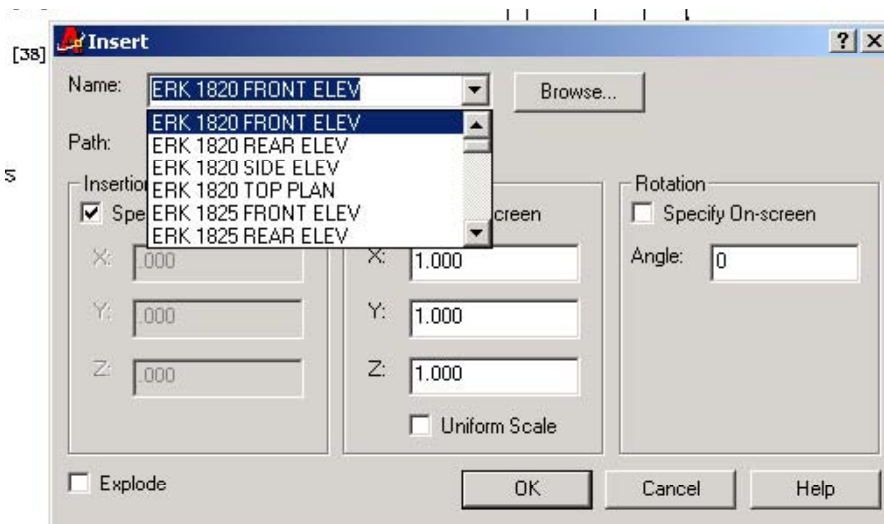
[38]

S

Insert

? X

Name: ERK 1820 FRONT ELEV

Browse...

Path:

ERK 1820 FRONT ELEV
ERK 1820 REAR ELEV
ERK 1820 SIDE ELEV
ERK 1820 TOP PLAN
ERK 1825 FRONT ELEV
ERK 1825 REAR ELEV

Insertio

Spe

X: .000

Y: .000

Z: .000

creen

X: 1.000

Y: 1.000

Z: 1.000

Uniform Scale

Rotation

Specify On-screen

Angle: 0

Explode

OK

Cancel

Help